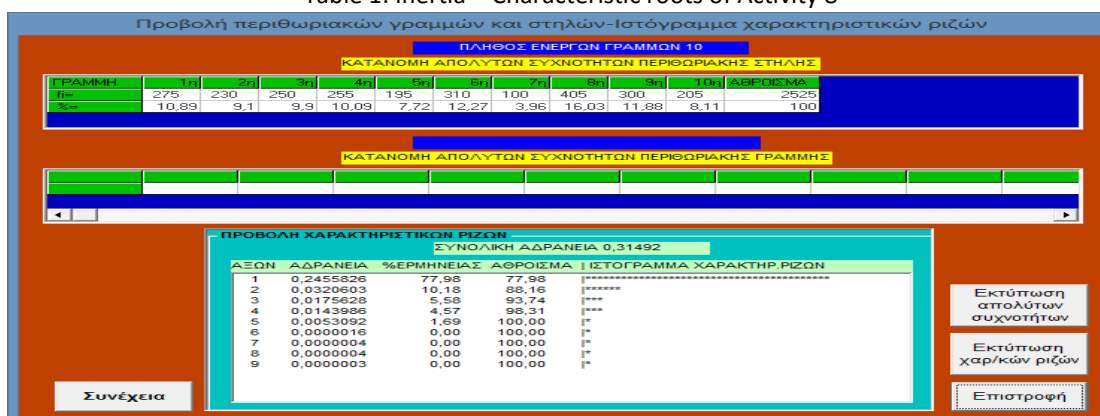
Table 1. Inertia – Characteristic roots of Activity 8

Προβολή περιθωριακών γραμμών και στηλών-Ιστόγραμμα χαρακτηριστικών ριζών

ΠΛΗΘΟΣ ΕΝΕΡΓΩΝ ΓΡΑΜΜΩΝ 10

ΚΑΤΑΝΟΜΗ ΑΠΟΛΥΤΩΝ ΣΥΧΝΟΤΗΤΩΝ ΠΕΡΙΘΩΡΙΑΚΗΣ ΣΤΗΛΗΣ

| ΓΡΑΜΜΗ | 1η | 2η | 3η | 4η | 5η | 6η | 7η | 8η | 9η | 10η | ΑΘΡΟΙΣΜΑ |
|---|---|---|---|---|---|---|---|---|---|---|---|
| fi= | 275 | 230 | 250 | 255 | 195 | 310 | 100 | 405 | 300 | 205 | 2525 |
| %= | 10,89 | 9,1 | 9,9 | 10,09 | 7,72 | 12,27 | 3,96 | 16,03 | 11,88 | 8,11 | 100 |

ΚΑΤΑΝΟΜΗ ΑΠΟΛΥΤΩΝ ΣΥΧΝΟΤΗΤΩΝ ΠΕΡΙΘΩΡΙΑΚΗΣ ΓΡΑΜΜΗΣ

ΠΡΟΒΟΛΗ ΧΑΡΑΚΤΗΡΙΣΤΙΚΩΝ ΡΙΖΩΝ

ΣΥΝΟΛΙΚΗ ΑΔΡΑΝΕΙΑ 0,31492

| ΑΞΩΝ | ΑΔΡΑΝΕΙΑ | %ΕΡΜΗΝΕΙΑΣ | ΑΘΡΟΙΣΜΑ | ΙΣΤΟΓΡΑΜΜΑ ΧΑΡΑΚΤΗΡ.ΡΙΖΩΝ |
|---|---|---|---|---|
| 1 | 0,2455826 | 77,98 | 77,98 | \|************************************************** |
| 2 | 0,0320603 | 10,18 | 88,16 | \|****** |
| 3 | 0,0175628 | 5,58 | 93,74 | \|*** |
| 4 | 0,0143986 | 4,57 | 98,31 | \|*** |
| 5 | 0,0053092 | 1,69 | 100,00 | \|* |
| 6 | 0,0000016 | 0,00 | 100,00 | \|* |
| 7 | 0,0000004 | 0,00 | 100,00 | \|* |
| 8 | 0,0000004 | 0,00 | 100,00 | \|* |
| 9 | 0,0000003 | 0,00 | 100,00 | \|* |

Εκτύπωση απολύτων συχνοτήτων

Εκτύπωση χαρ/κών ριζών

Συνέχεια

Επιστροφή